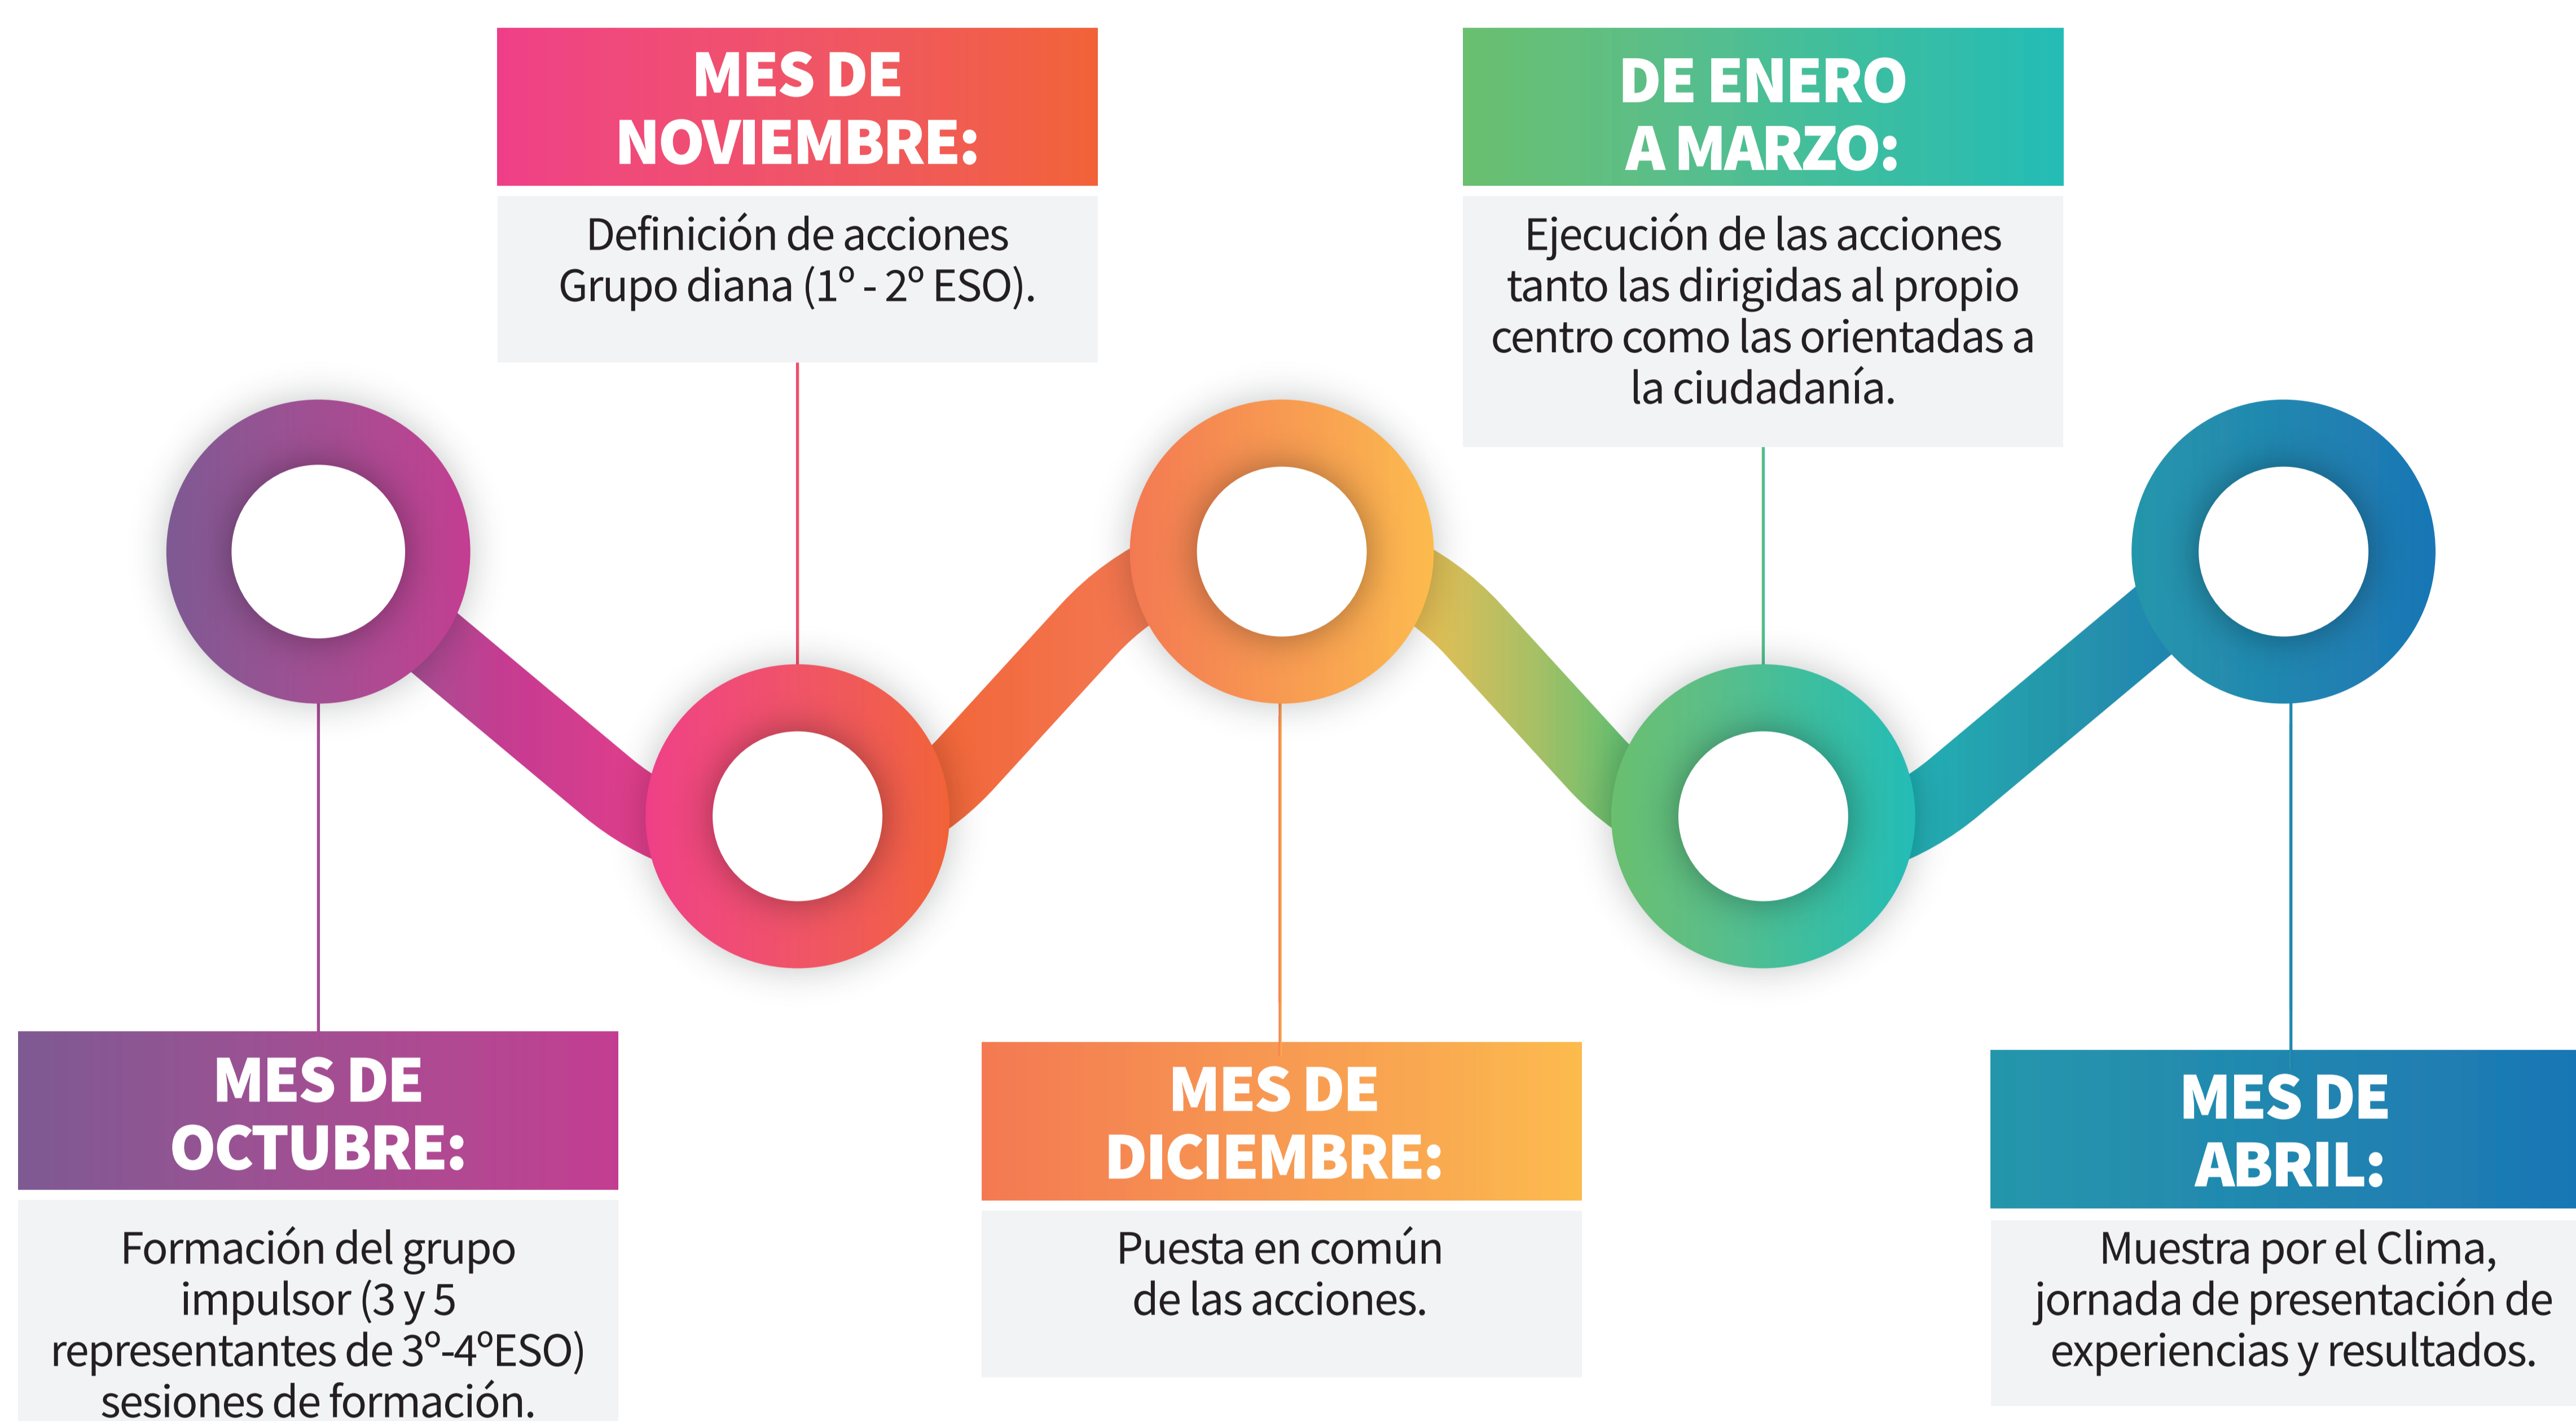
MES DE OCTUBRE:

Formación del grupo impulsor (3 y 5 representantes de 3º-4ºESO) sesiones de formación.

MES DE NOVIEMBRE:

Definición de acciones Grupo diana (1º - 2º ESO).

MES DE DICIEMBRE:

Puesta en común de las acciones.

DE ENERO A MARZO:

Ejecución de las acciones tanto las dirigidas al propio centro como las orientadas a la ciudadanía.

MES DE ABRIL:

Muestra por el Clima, jornada de presentación de experiencias y resultados.